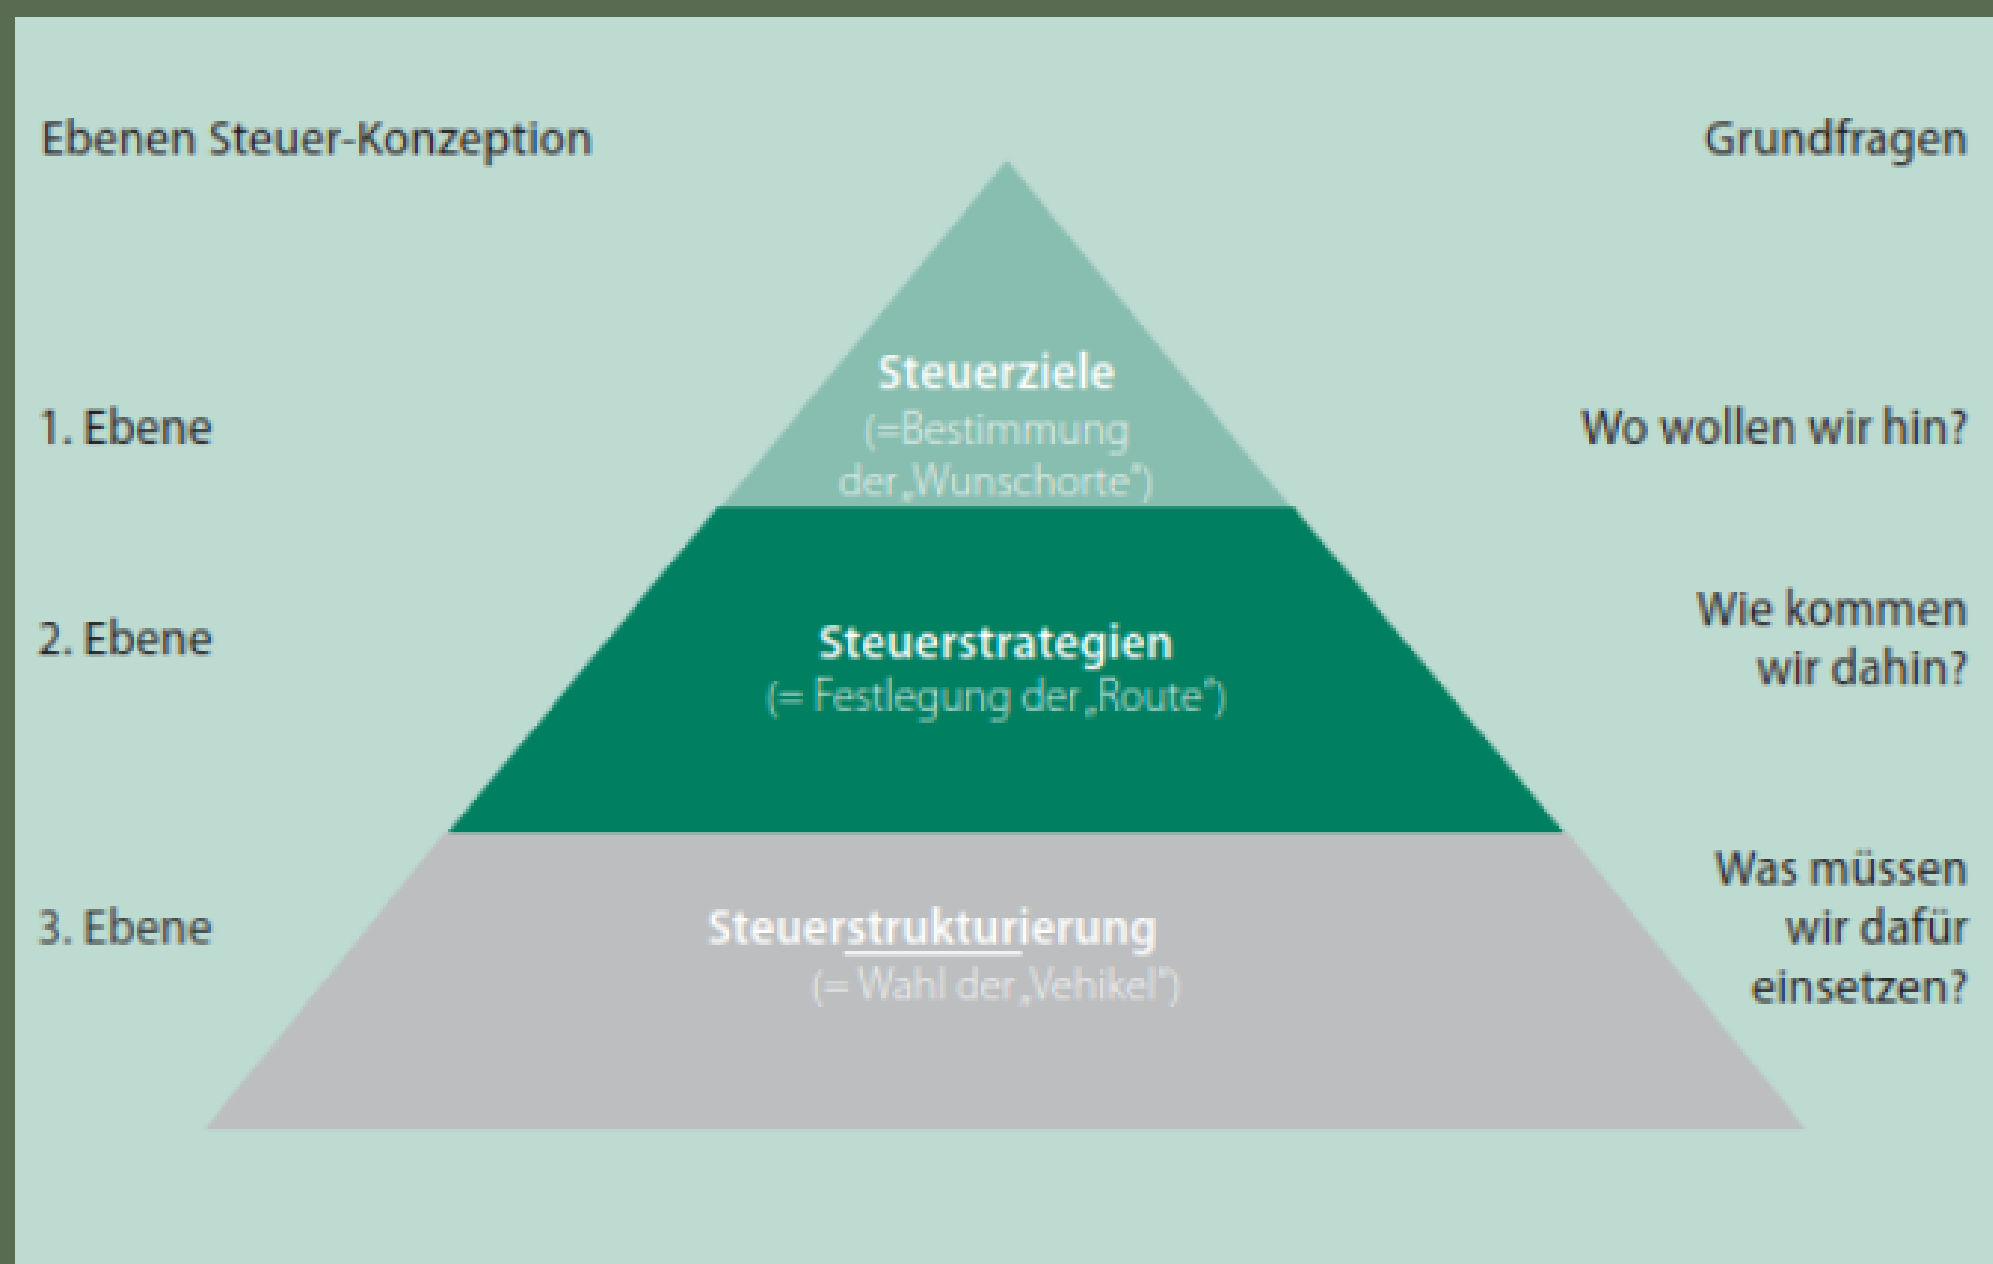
Ebenen Steuer-Konzeption

Grundfragen

1. Ebene

Steuerziele
(=Bestimmung der„Wunschorte")

Wo wollen wir hin?

2. Ebene

Steuerstrategien
(= Festlegung der„Route")

Wie kommen wir dahin?

3. Ebene

Steuerstrukturierung
(= Wahl der„Vehikel")

Was müssen wir dafür einsetzen?